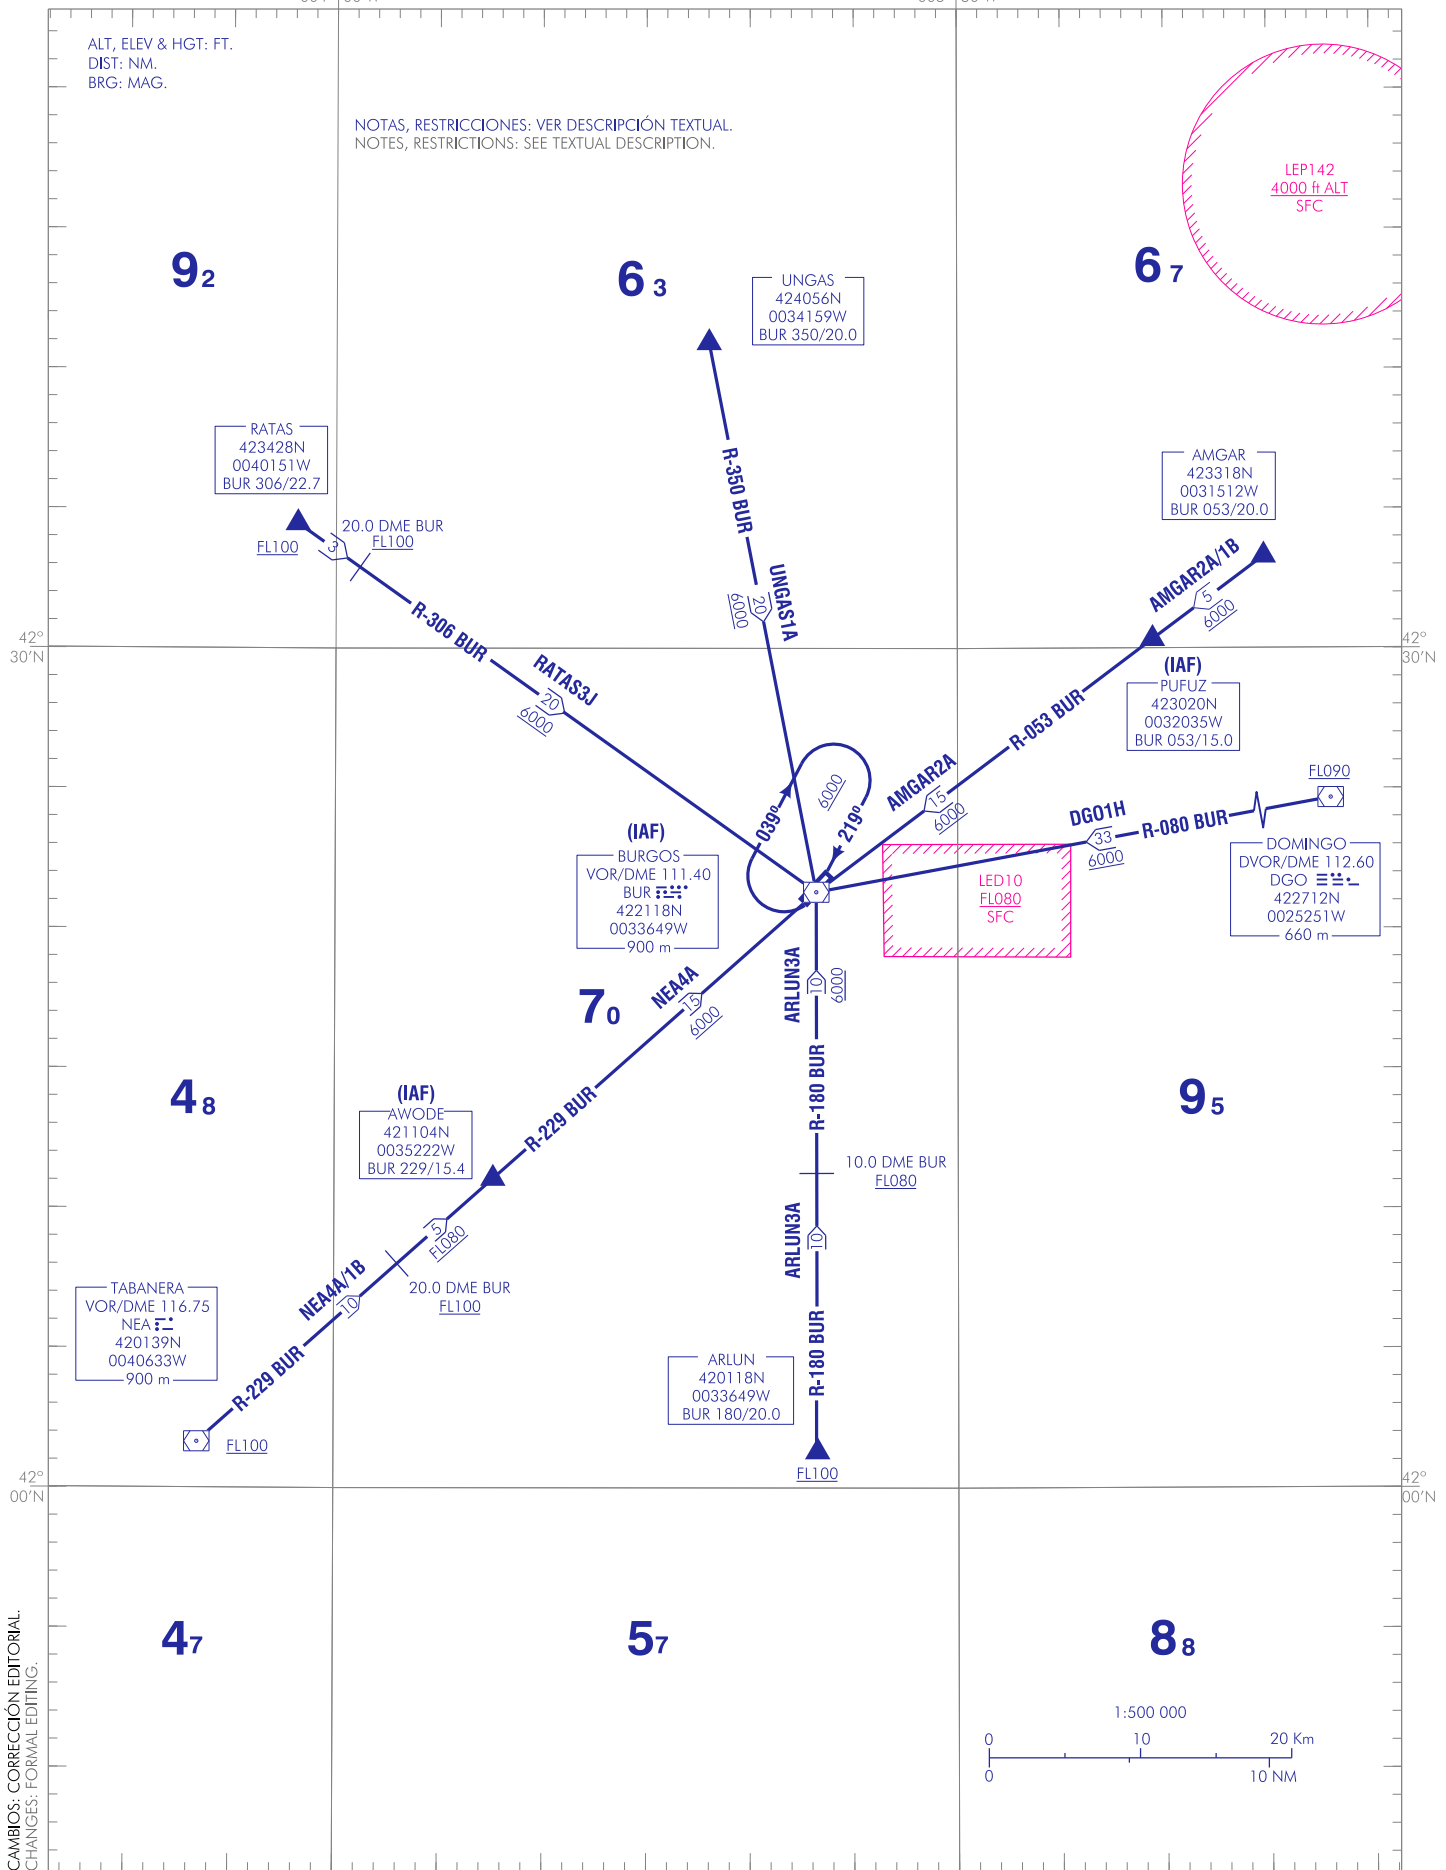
ALT, ELEV & HGT: FT.
DIST: NM.
BRG: MAG.

NOTAS, RESTRICCIONES: VER DESCRIPCIÓN TEXTUAL.
NOTES, RESTRICTIONS: SEE TEXTUAL DESCRIPTION.

LEP142
4000 ft ALT
SFC

9 2

6 3

6 7

UNGAS
424056N
0034159W
BUR 350/20.0

RATAS
423428N
0040151W
BUR 306/22.7

AMGAR
423318N
0031512W
BUR 053/20.0

20.0 DME BUR
FL100

FL100

3

R-350 BUR

UNGAS1A

20
6000

AMGAR2A/1B

5
6000

42°
30'N

42°
30'N

R-306 BUR

RATAS3J

20
6000

(IAF)
PUFUZ
423020N
0032035W
BUR 053/15.0

R-053 BUR

FL090

6000

039°

219°

AMGAR2A

15
6000

DG01H

33
6000

R-080 BUR

(IAF)
BURGOS
VOR/DME 111.40
BUR
422118N
0033649W
900 m

LED10
FL080
SFC

DOMINGO
DVOR/DME 112.60
DGO
422712N
0025251W
660 m

7 0

NEA4A

15
6000

ARLUN3A

10
6000

4 8

9 5

(IAF)
AWODE
421104N
0035222W
BUR 229/15.4

R-229 BUR

R-180 BUR

10.0 DME BUR
FL080

5
FL080

ARLUN3A

10

NEA4A/1B

10

20.0 DME BUR
FL100

TABANERA
VOR/DME 116.75
NEA
420139N
0040633W
900 m

R-229 BUR

FL100

ARLUN
420118N
0033649W
BUR 180/20.0

R-180 BUR

FL100

42°
00'N

42°
00'N

4 7

5 7

8 8

1:500 000
0 10 20 Km
0 10 NM

CAMBIOS: CORRECCIÓN EDITORIAL.
CHANGES: FORMAL EDITING.